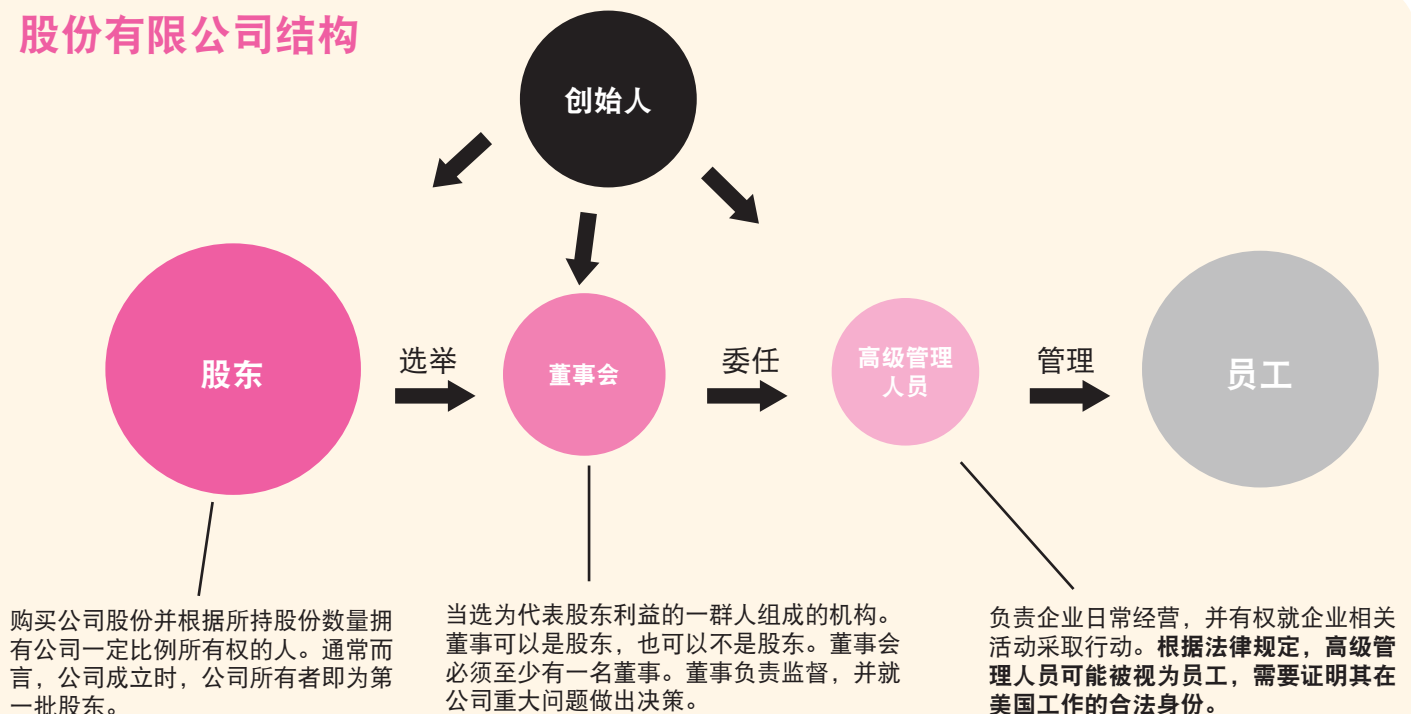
股份有限公司结构

创始人

股东

选举

董事会

委任

高级管理人员

管理

员工

购买公司股份并根据所持股份数量拥有公司一定比例所有权的人。通常而言，公司成立时，公司所有者即为第一批股东。

当选为代表股东利益的一群人组成的机构。董事可以是股东，也可以不是股东。董事会必须至少有一名董事。董事负责监督，并就公司重大问题做出决策。

负责企业日常经营，并有权就企业相关活动采取行动。根据法律规定，高级管理人员可能被视为员工，需要证明其在美国工作的合法身份。